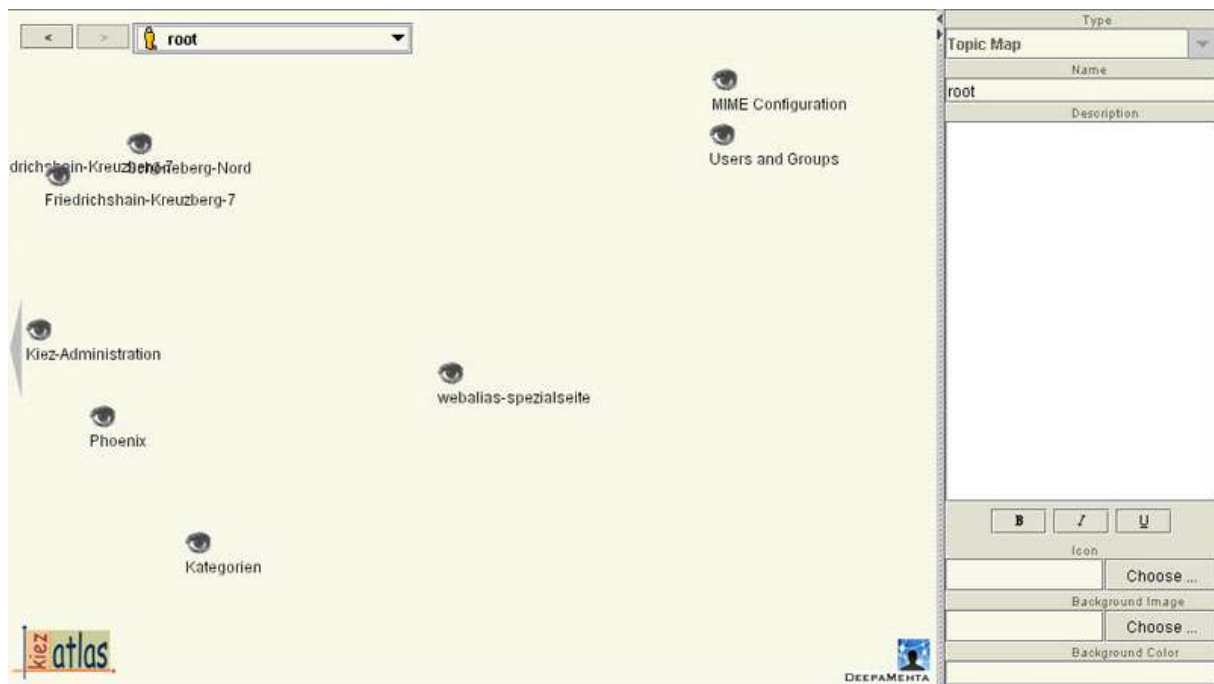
< > root

MIME Configuration

Users and Groups

drichshain-Kreuzberg-7 Schöneberg-Nord

Friedrichshain-Kreuzberg-7

Kiez-Administration

webalias-spezialseite

Phoenix

Kategorien

kiez atlas

DeepaMehta

Type

Topic Map

Name

root

Description

B I U

Icon

Choose ...

Background Image

Choose ...

Background Color